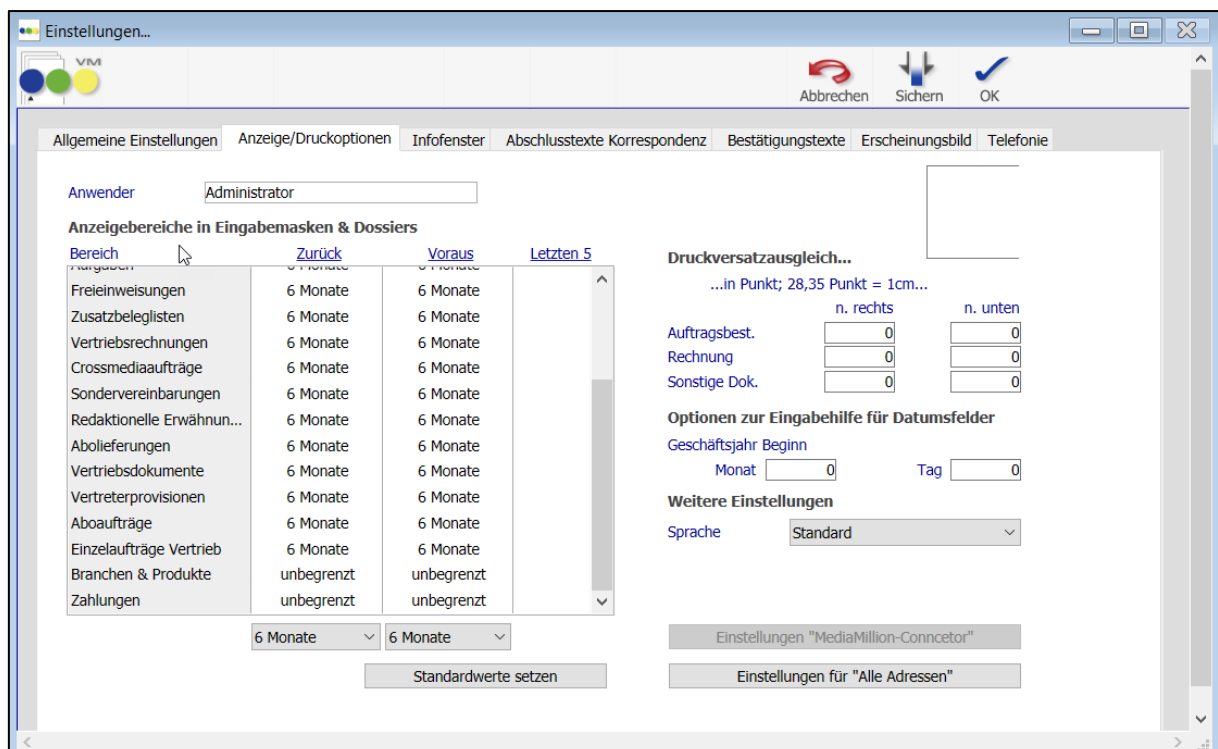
Einstellungen...

VM

Abbrechen Sichern OK

Allgemeine Einstellungen | Anzeige/Druckoptionen | Infofenster | Abschlusstexte Korrespondenz | Bestätigungstexte | Erscheinungsbild | Telefonie

Anwender Administrator

Anzeigebereiche in Eingabemasken & Dossiers

| Bereich | Zurück | Voraus | Letzten 5 |
|---|---|---|---|
| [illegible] | 6 Monate | 6 Monate | |
| Freieinweisungen | 6 Monate | 6 Monate | |
| Zusatzbeleglisten | 6 Monate | 6 Monate | |
| Vertriebsrechnungen | 6 Monate | 6 Monate | |
| Crossmediaaufträge | 6 Monate | 6 Monate | |
| Sondervereinbarungen | 6 Monate | 6 Monate | |
| Redaktionelle Erwähnun... | 6 Monate | 6 Monate | |
| Abolieferungen | 6 Monate | 6 Monate | |
| Vertriebsdokumente | 6 Monate | 6 Monate | |
| Vertreterprovisionen | 6 Monate | 6 Monate | |
| Aboaufträge | 6 Monate | 6 Monate | |
| Einzelaufträge Vertrieb | 6 Monate | 6 Monate | |
| Branchen & Produkte | unbegrenzt | unbegrenzt | |
| Zahlungen | unbegrenzt | unbegrenzt | |

6 Monate 6 Monate

Standardwerte setzen

Druckversatzausgleich...

...in Punkt; 28,35 Punkt = 1cm...

| | n. rechts | n. unten |
|---|---|---|
| Auftragsbest. | 0 | 0 |
| Rechnung | 0 | 0 |
| Sonstige Dok. | 0 | 0 |

Optionen zur Eingabehilfe für Datumsfelder

Geschäftsjahr Beginn

Monat 0 Tag 0

Weitere Einstellungen

Sprache Standard

Einstellungen "MediaMillion-Conncetor"

Einstellungen für "Alle Adressen"